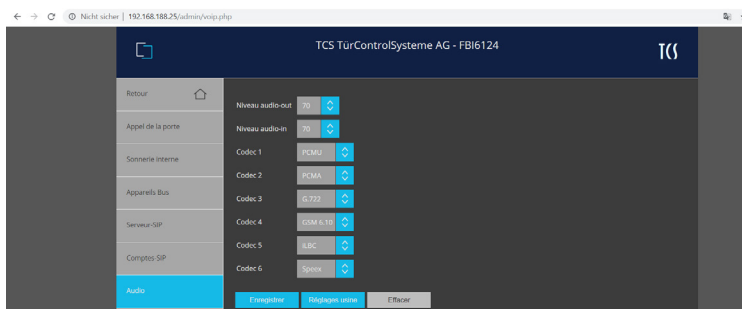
Nicht sicher | 192.168.188.25/admin/voip.php

TCS TürControlSysteme AG - FBI6124

TCS

Retour

Appel de la porte

Sonnerie interne

Appareils Bus

Serveur-SIP

Comptes-SIP

Audio

Niveau audio-out 70

Niveau audio-in 70

Codec 1 PCMU

Codec 2 PCMA

Codec 3 G.722

Codec 4 GSM 6.10

Codec 5 iLBC

Codec 6 Speex

Enregistrer Réglages usine Effacer